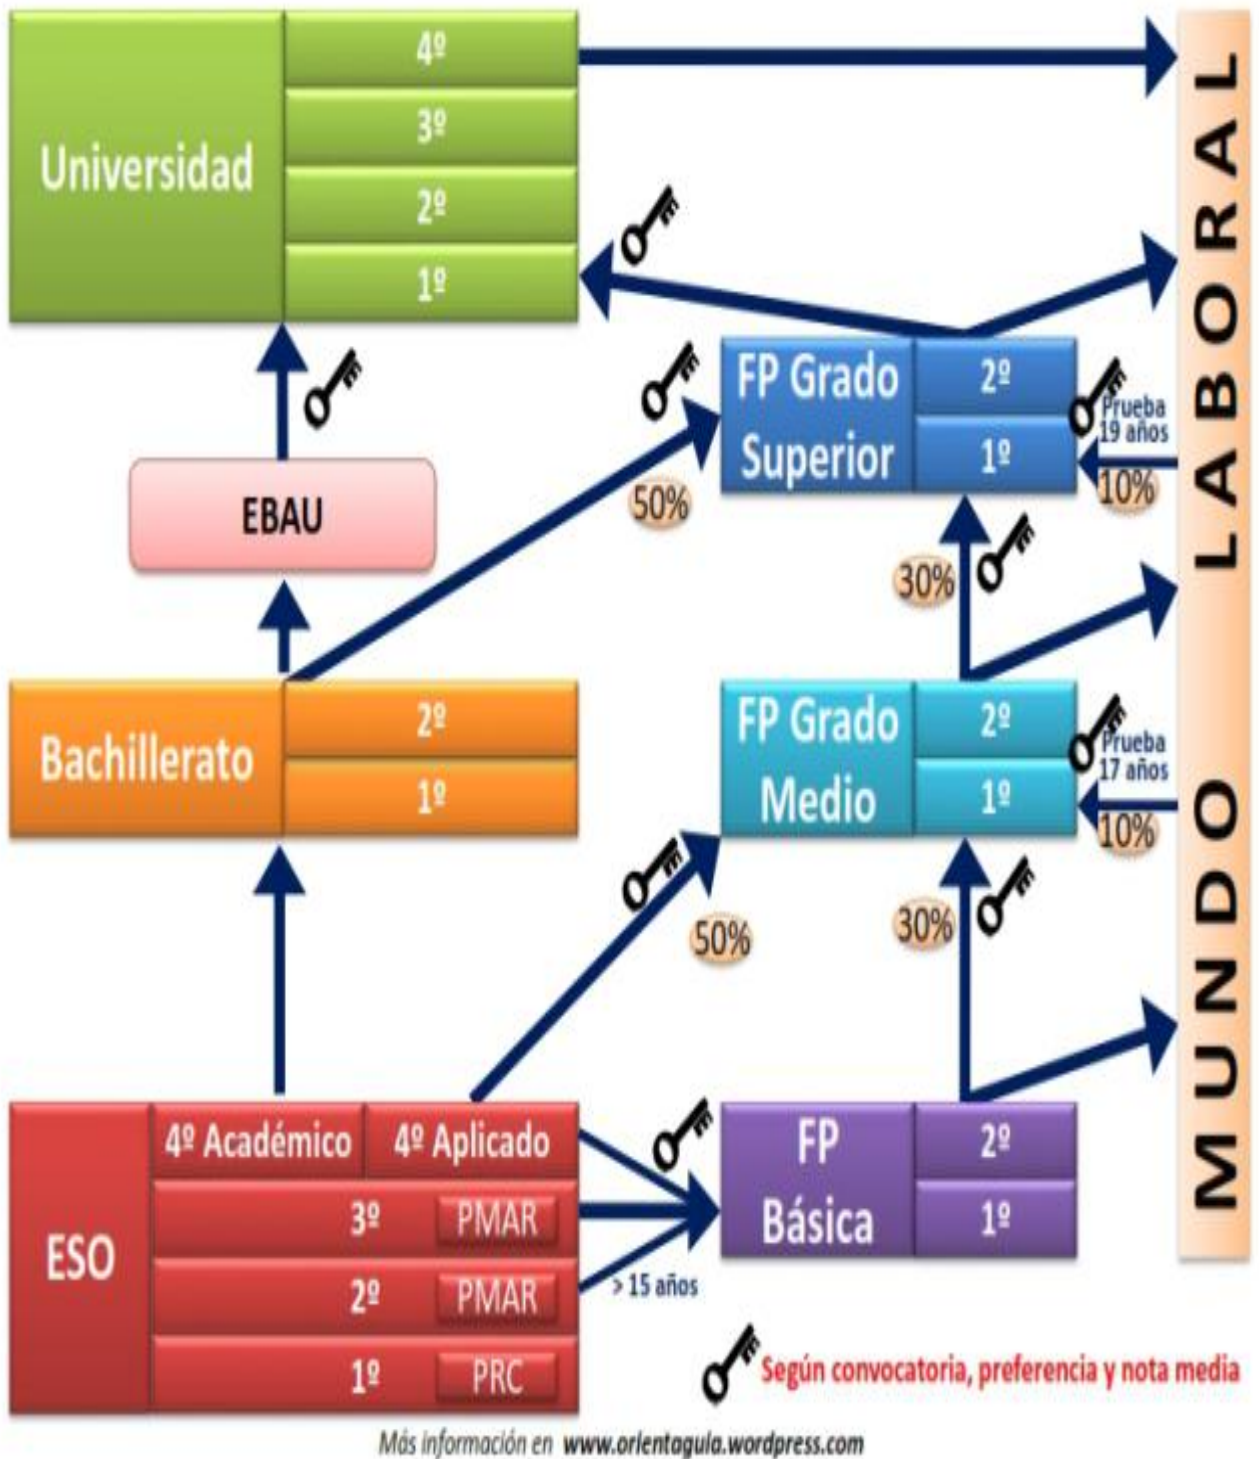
Universidad
4º
3º
2º
1º

MUNDO LABORAL

FP Grado Superior
2º
1º
Prueba 19 años
10%
50%

EBAU

30%

Bachillerato
2º
1º

FP Grado Medio
2º
1º
Prueba 17 años
10%

50%
30%

ESO
4º Académico
4º Aplicado
3º PMAR
2º PMAR
1º PRC

FP Básica
2º
1º

> 15 años

Según convocatoria, preferencia y nota media

Más información en www.orientaguia.wordpress.com